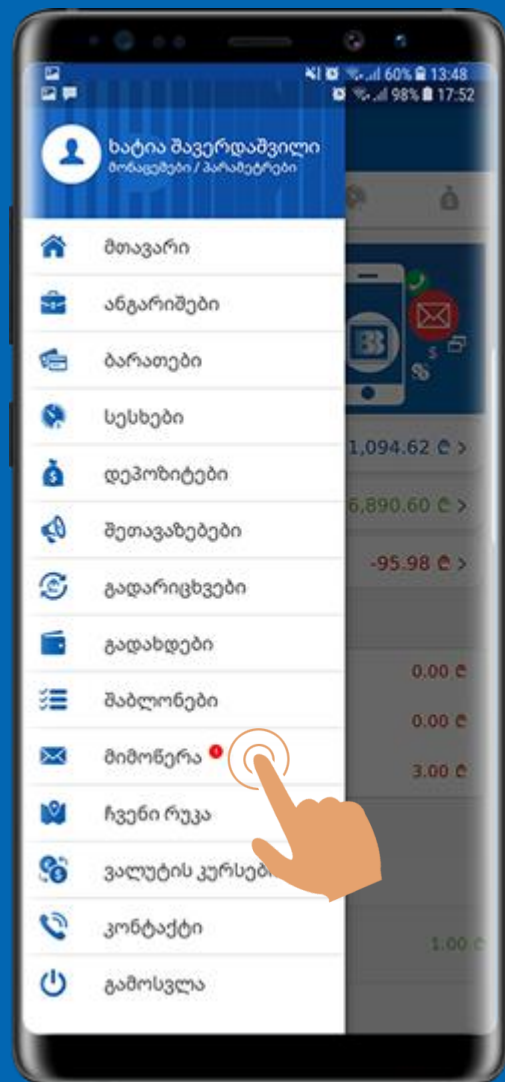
60% 13:48
98% 17:52

ხატია შავერდაშვილი
მორგებები / პარამეტრები

მთავარი
ანგარიშები
ბარათები
სესხები
დეპოზიტები
შეთავაზებები
გადარიცხვები
გადახდები
შაბლონები
მიმოწერა
ჩვენი რუკა
ვალუტის კურსები
კონტაქტი
გამოსვლა

1,094.62 ₾ >
6,890.60 ₾ >
-95.98 ₾ >
0.00 ₾
0.00 ₾
3.00 ₾
1.00 ₾